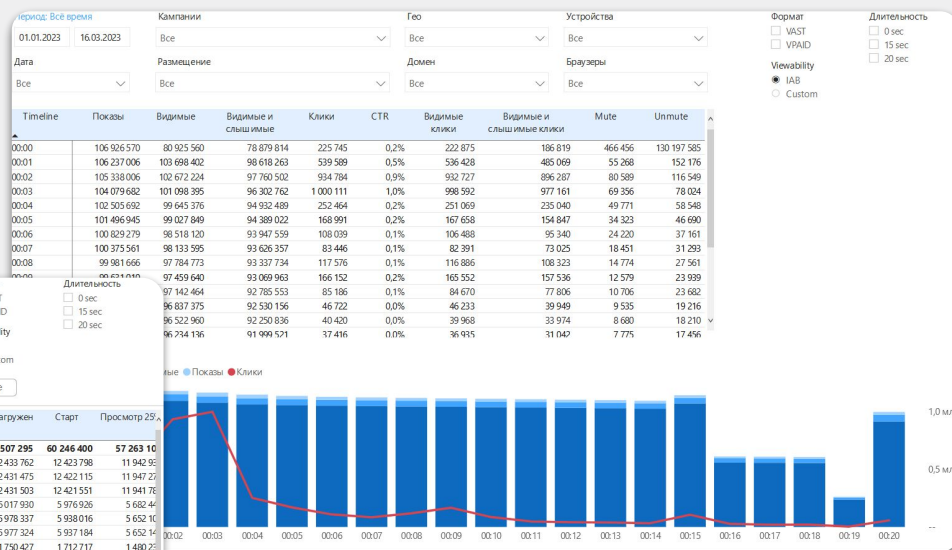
Период: Всё время
01.01.2023 16.03.2023
Дата
Все
Кампании
Все
Размещение
Все
Гео
Все
Домен
Все
Устройства
Все
Браузеры
Все
Формат
VAST
VPAID
Viewability
IAB
Custom
Длительность
0 sec
15 sec
20 sec

| Timeline | Показы | Видимые | Видимые и слышимые | Клики | CTR | Видимые клики | Видимые и слышимые клики | Mute | Unmute |
|---|---|---|---|---|---|---|---|---|---|
| 00:00 | 106 926 570 | 80 925 560 | 78 879 814 | 225 745 | 0,2% | 222 875 | 186 819 | 466 456 | 130 197 585 |
| 00:01 | 106 237 006 | 103 698 402 | 98 618 263 | 539 589 | 0,5% | 536 428 | 485 069 | 55 268 | 152 176 |
| 00:02 | 105 338 006 | 102 672 224 | 97 760 502 | 934 784 | 0,9% | 932 727 | 896 287 | 80 589 | 116 549 |
| 00:03 | 104 079 682 | 101 098 395 | 96 302 762 | 1 000 111 | 1,0% | 998 592 | 977 161 | 69 356 | 78 024 |
| 00:04 | 102 505 692 | 99 645 376 | 94 932 489 | 252 464 | 0,2% | 251 069 | 235 040 | 49 771 | 58 548 |
| 00:05 | 101 496 945 | 99 027 849 | 94 389 022 | 168 991 | 0,2% | 167 658 | 154 847 | 34 323 | 46 690 |
| 00:06 | 100 829 279 | 98 518 120 | 93 947 559 | 108 039 | 0,1% | 106 488 | 95 340 | 24 220 | 37 161 |
| 00:07 | 100 375 561 | 98 133 595 | 93 626 357 | 83 446 | 0,1% | 82 391 | 73 025 | 18 451 | 31 293 |
| 00:08 | 99 981 666 | 97 784 773 | 93 337 734 | 117 576 | 0,1% | 116 886 | 108 323 | 14 774 | 27 561 |
| 00:09 | 99 631 010 | 97 459 640 | 93 069 963 | 166 152 | 0,2% | 165 552 | 157 536 | 12 579 | 23 939 |
| | | 97 142 464 | 92 785 553 | 85 186 | 0,1% | 84 670 | 77 806 | 10 706 | 23 682 |
| | | 96 837 375 | 92 530 156 | 46 722 | 0,0% | 46 233 | 39 949 | 9 535 | 19 216 |
| | | 96 522 960 | 92 250 836 | 40 420 | 0,0% | 39 968 | 33 974 | 8 680 | 18 210 |
| | | 96 234 136 | 91 999 521 | 37 416 | 0,0% | 36 935 | 31 042 | 7 775 | 17 456 |

Длительность
0 sec
15 sec
20 sec
T
D
ity
om
e

| агружен | Старт | Просмотр 25 |
|---|---|---|
| 507 295 | 60 246 400 | 57 263 10 |
| 12 433 762 | 12 423 798 | 11 942 93 |
| 12 431 475 | 12 422 115 | 11 947 27 |
| 12 431 503 | 12 421 551 | 11 941 78 |
| 5 017 930 | 5 976 926 | 5 682 44 |
| 5 978 337 | 5 938 016 | 5 652 10 |
| 5 977 324 | 5 937 184 | 5 652 14 |
| 5 970 427 | 1 712 717 | 1 480 27 |

имые ● Показы ● Клики
1,0 мл
0,5 мл
00:02 00:03 00:04 00:05 00:06 00:07 00:08 00:09 00:10 00:11 00:12 00:13 00:14 00:15 00:16 00:17 00:18 00:19 00:20